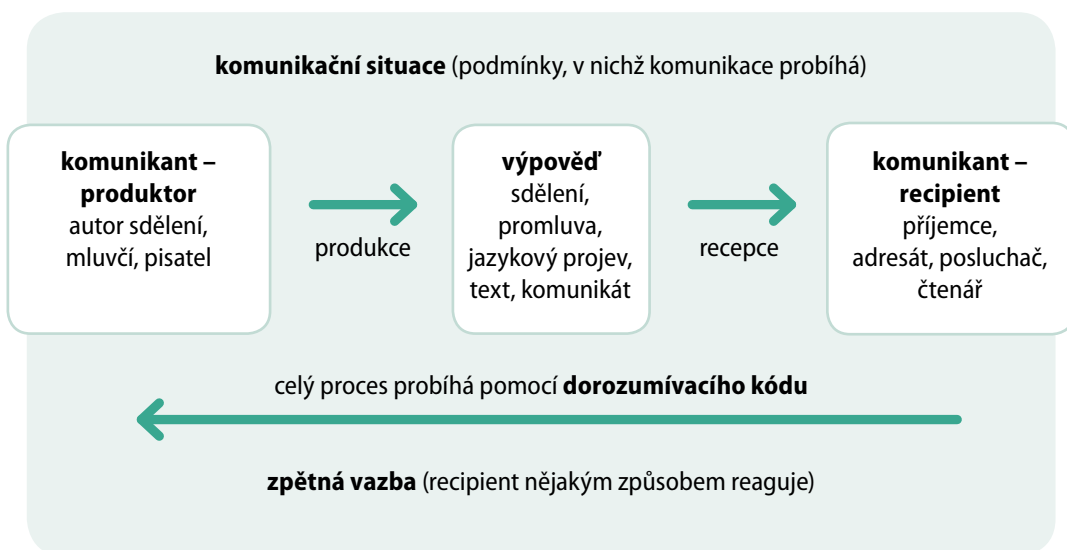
**komunikační situace** (podmínky, v nichž komunikace probíhá)

**komunikant – produktor**
autor sdělení, mluvčí, pisatel

produkce

**výpověď**
sdělení, promluva, jazykový projev, text, komunikát

recepce

**komunikant – recipient**
příjemce, adresát, posluchač, čtenář

celý proces probíhá pomocí **dorozumívacího kódu**

**zpětná vazba** (recipient nějakým způsobem reaguje)